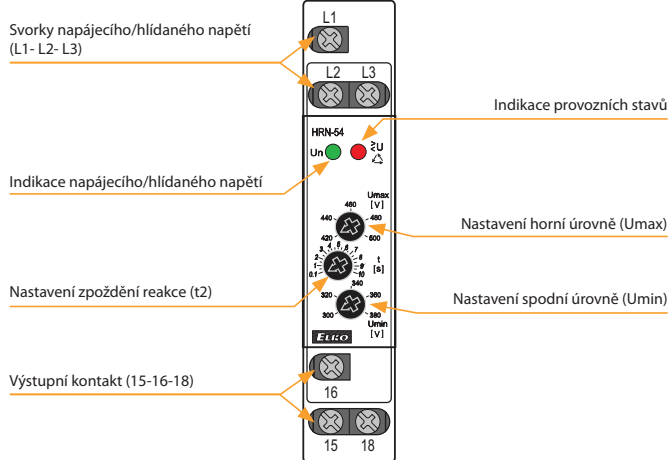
Svorky napájecího/hlídaného napětí (L1- L2- L3)

L1

L2 L3

Indikace provozních stavů

HRN-54

Un

≷U

Indikace napájecího/hlídaného napětí

Umax [V]

460

440

480

420

500

Nastavení horní úrovně (Umax)

t [s]

0.1

1

2

3

4

5

6

7

8

9

10

Nastavení zpoždění reakce (t2)

320

360

300

380

340

Umin [V]

Nastavení spodní úrovně (Umin)

ELKO

Výstupní kontakt (15-16-18)

16

15 18